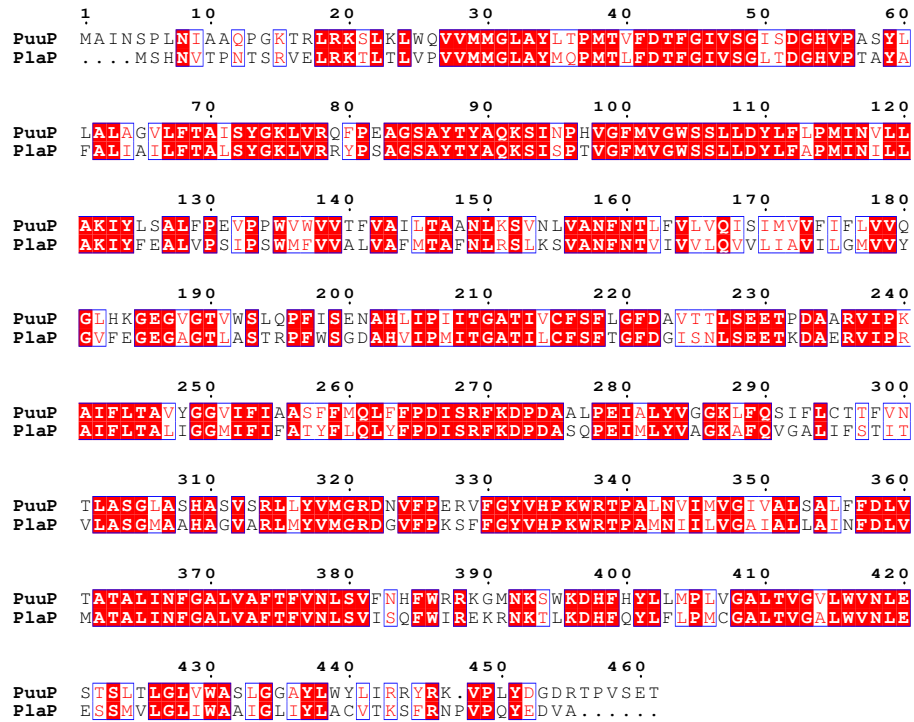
1 10 20 30 40 50 60
PuuP MAINSPLNIAAQPGKTRLRKSLKLWQVVMMGLAYLTPMTVFDTFGIVSGISDGHVPASYL
PlaP ....MSHNVTPNTSRVELRKTLTLVPVVMMGLAYMQPMTLFDTFGIVSGLTDGHVPTAYA

70 80 90 100 110 120
PuuP LALAGVLFTAISYGKLVRQFPEAGSAYTYAQKSINPHVGFMVGWSSLLDYLFLPMINVLL
PlaP FALIAILFTALSYGKLVRRYPSAGSAYTYAQKSISPTVGFMVGWSSLLDYLFAPMINILL

130 140 150 160 170 180
PuuP AKIYLSALFPEVPPWVWVVTFVAILTAANLKSVNLVANFNTLFVLVQISIMVVFIFLVVQ
PlaP AKIYFEALVPSIPSWMFVVALVAFMTAFNLRSLKSVANFNTVIVVLQVVLIAVILGMVVY

190 200 210 220 230 240
PuuP GLHKGEGVGTVWSLQPFISENAHLIPIITGATIVCFSFLGFDAVTTLSEETPDAARVIPK
PlaP GVFEGEGAGTLASTRPFWSGDAHVIPMITGATILCFSFTGFDGISNLSEETKDAERVIPR

250 260 270 280 290 300
PuuP AIFLTAVYGGVIFIAASFFMQLFFPDISRFKDPDAALPEIALYVGGKLFQSIFLCTTFVN
PlaP AIFLTALIGGMIFIFATYFLQLYFPDISRFKDPDASQPEIMLYVAGKAFQVGALIFSTIT

310 320 330 340 350 360
PuuP TLASGLASHASVSRLLYVMGRDNVFPERVFGYVHPKWRTPALNVIMVGIVALSALFFDLV
PlaP VLASGMAAHAGVARLMYVMGRDGVFPKSFFGYVHPKWRTPAMNIILVGAIALLAINFDLV

370 380 390 400 410 420
PuuP TATALINFGALVAFTFVNLSVFNHFWRRKGMNKSWKDHFHYLLMPLVGALTVGVLWVNLE
PlaP MATALINFGALVAFTFVNLSVISQFWIREKRNKTLKDHFQYLFLPMCGALTVGALWVNLE

430 440 450 460
PuuP STSLTLGLVWASLGGAYLWYLIRRYRK.VPLYDGDRTPVSET
PlaP ESSMVLGLIWAAIGLIYLACVTKSFRNPVPQYEDVA......